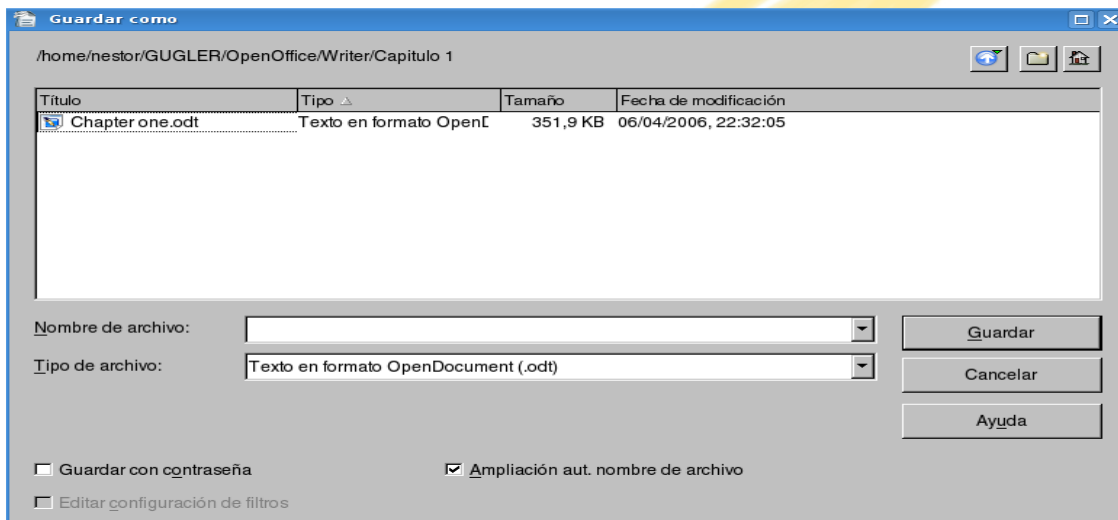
Guardar como

/home/nestor/GUGLER/OpenOffice/Writer/Capitulo 1

| Título | Tipo | Tamaño | Fecha de modificación |
|---|---|---|---|
| Chapter one.odt | Texto en formato OpenD | 351,9 KB | 06/04/2006, 22:32:05 |

Nombre de archivo:

Tipo de archivo: Texto en formato OpenDocument (.odt)

Guardar

Cancelar

Ayuda

Guardar con contraseña

Ampliación aut. nombre de archivo

Editar configuración de filtros